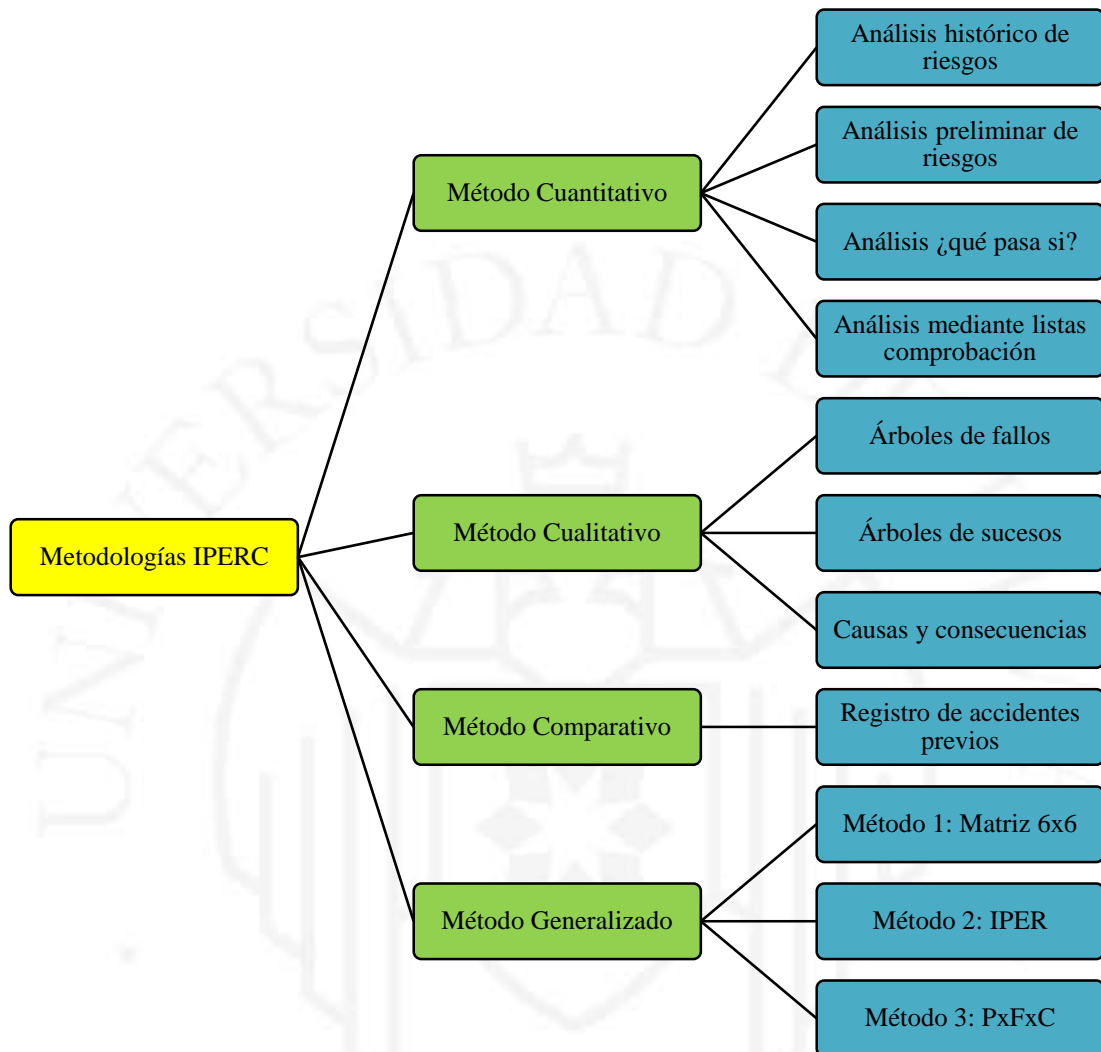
Metodologías IPERC

Método Cuantitativo

Análisis histórico de riesgos

Análisis preliminar de riesgos

Análisis ¿qué pasa si?

Análisis mediante listas comprobación

Método Cualitativo

Árboles de fallos

Árboles de sucesos

Causas y consecuencias

Método Comparativo

Registro de accidentes previos

Método Generalizado

Método 1: Matriz 6x6

Método 2: IPER

Método 3: PxFxC